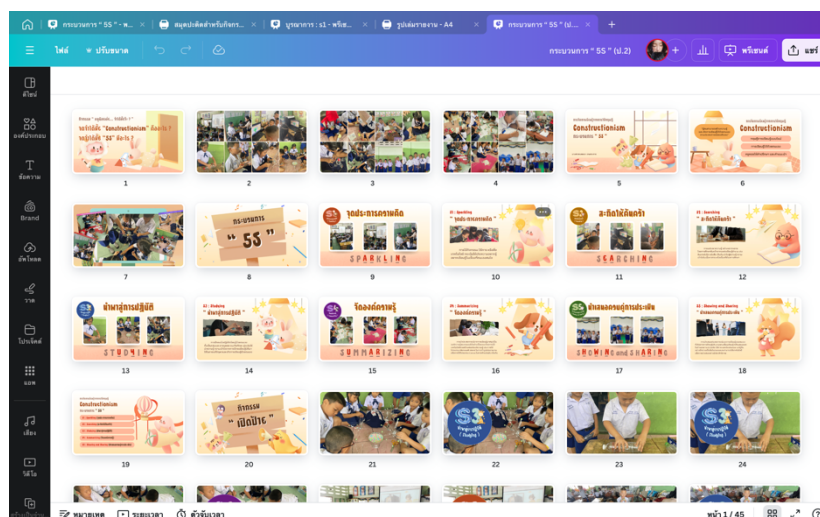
กระบวนการ " 55 " - พ... | สมุดบันทึกสำหรับกิจกร... | บูรณาการ : s1 - พรีเซ... | รูปเล่มรายงาน - A4 | กระบวนการ " 55 " (ป.2)

ไฟล์ ปรับขนาด

กระบวนการ " 55 " (ป.2)

พรีเซนต์ แชร์

ดีไซน์
องค์ประกอบ
ข้อความ
Brand
อัปโหลด
วาด
โปรเจกต์
แอพ
เสียง
วิดีโอ

Constructionism

Constructionism

กระบวนการ " 55 "

SPARKLING

SEARCHING

STUDYING

SUMMARIZING

SHOWING and SHARING

Constructionism

กิจกรรม " เปิดป้าย "

1 2 3 4 5 6
7 8 9 10 11 12
13 14 15 16 17 18
19 20 21 22 23 24

หมายเหตุ ระยะเวลา ตัวจับเวลา

หน้า 1 / 45